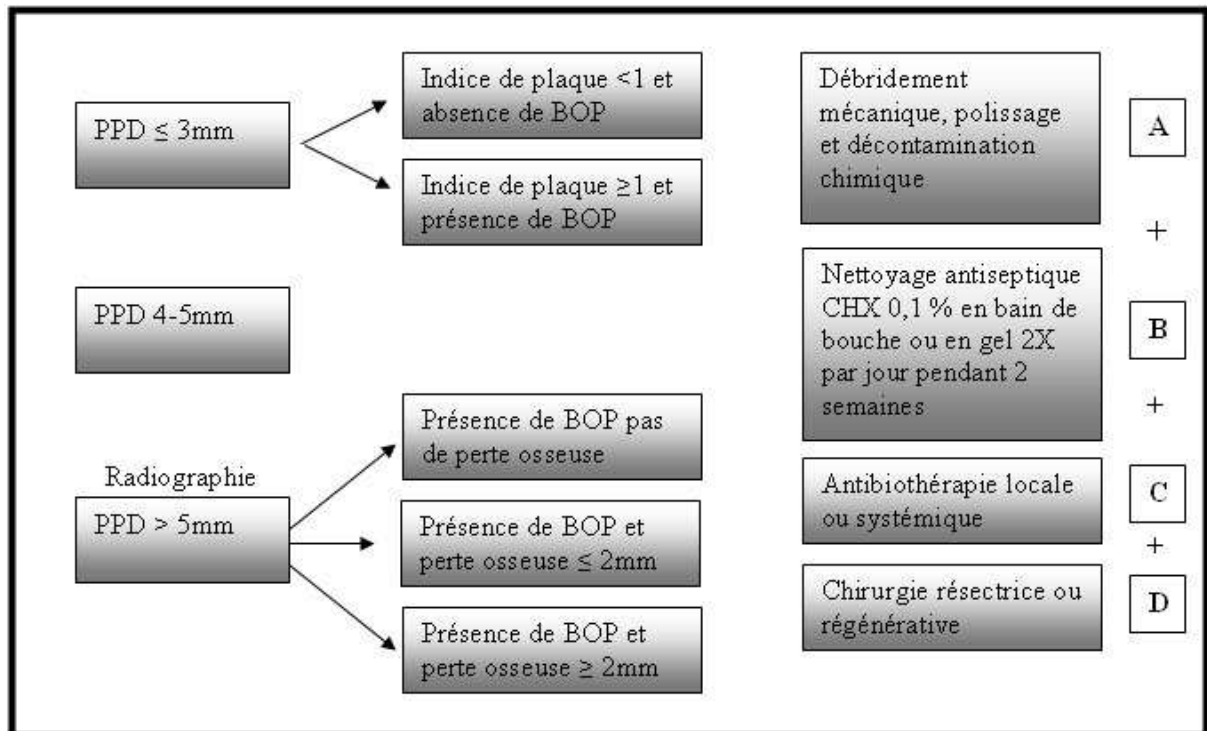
PPD $\leq$ 3mm

Indice de plaque <1 et absence de BOP

Indice de plaque $\geq$1 et présence de BOP

PPD 4-5mm

Radiographie

PPD > 5mm

Présence de BOP pas de perte osseuse

Présence de BOP et perte osseuse $\leq$ 2mm

Présence de BOP et perte osseuse $\geq$ 2mm

Débridement mécanique, polissage et décontamination chimique

A

+

Nettoyage antiseptique CHX 0,1 % en bain de bouche ou en gel 2X par jour pendant 2 semaines

B

+

Antibiothérapie locale ou systémique

C

+

Chirurgie résectrice ou régénérative

D